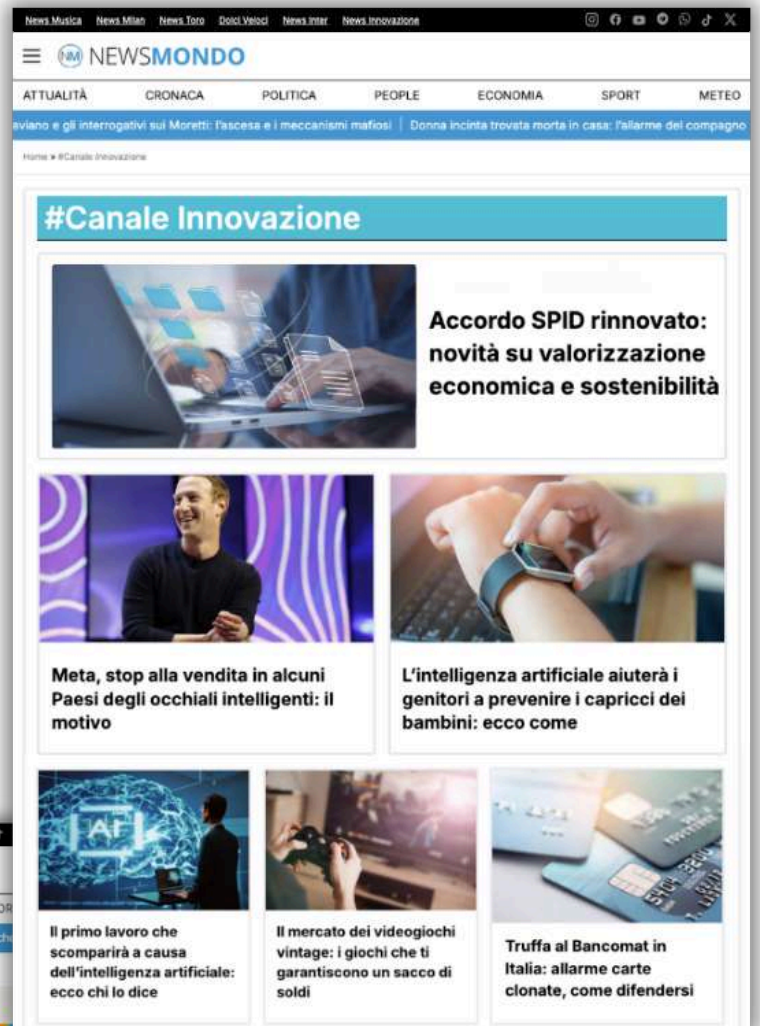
News Musica News Milan News Toro Dolci Veloci News Inter News Innovazione

NM NEWSMONDO

ATTUALITÀ CRONACA POLITICA PEOPLE ECONOMIA SPORT METEO

aviano e gli interrogativi sui Moretti: l'ascesa e i meccanismi mafiosi | Donna incinta trovata morta in casa: l'allarme del compagno

Home » #Canale Innovazione

#Canale Innovazione

Accordo SPID rinnovato: novità su valorizzazione economica e sostenibilità

Meta, stop alla vendita in alcuni Paesi degli occhiali intelligenti: il motivo

L'intelligenza artificiale aiuterà i genitori a prevenire i capricci dei bambini: ecco come

AI

Il primo lavoro che scomparirà a causa dell'intelligenza artificiale: ecco chi lo dice

Il mercato dei videogiochi vintage: i giochi che ti garantiscono un sacco di soldi

Truffa al Bancomat in Italia: allarme carte clonate, come difendersi